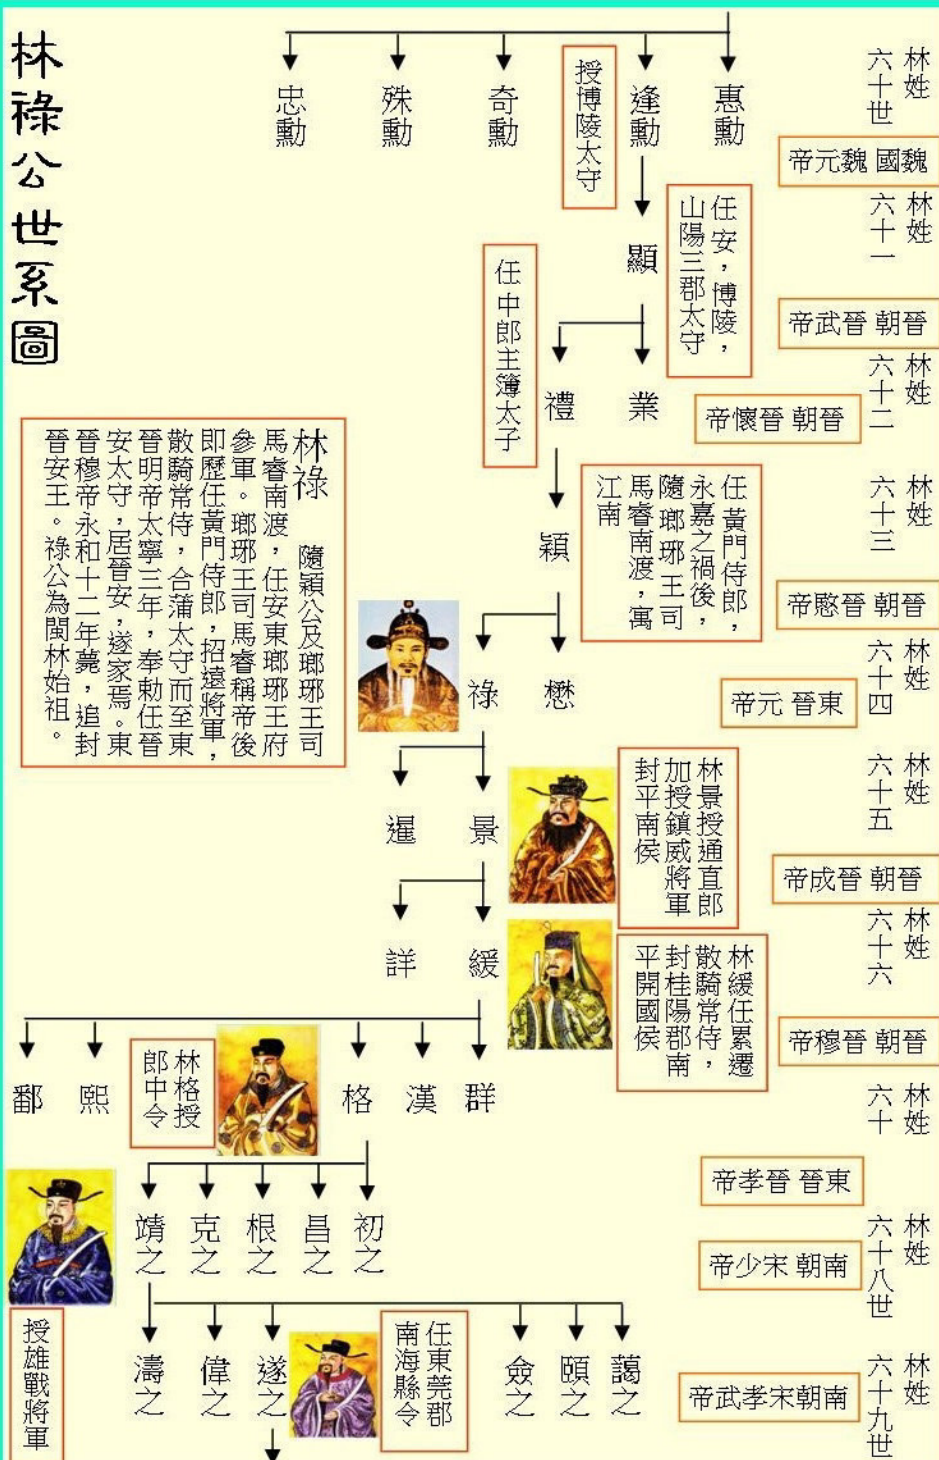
林祿公世系圖

林姓六十世
魏國 魏元帝

惠勳
逢勳
授博陵太守
奇勳
殊勳
忠勳

林姓六十一
晉朝 晉武帝

任安，博陵，山陽三郡太守
顯

林姓六十二
晉朝 晉懷帝

業
禮
任中郎主簿太子

林姓六十三
晉朝 晉愍帝

任黃門侍郎，永嘉之禍後，隨瑯琊王司馬睿南渡，寓江南
穎

林祿 隨穎公及瑯琊王司馬睿南渡，任安東瑯琊王府參軍。瑯琊王司馬睿稱帝後即歷任黃門侍郎，招遠將軍，散騎常侍，合蒲太守而至東晉明帝太寧三年，奉勅任晉安太守，居晉安，遂家焉。晉穆帝永和十二年薨，追封晉安王。祿公為閩林始祖。

林姓六十四
東晉 元帝

懋
祿

林姓六十五
晉朝 成帝

林景授通直郎加授鎮威將軍封平南侯
景
暹

林姓六十六
晉朝 穆帝

林綏任累遷散騎常侍，封桂陽郡南平開國侯
綏
詳

林姓六十
東晉 孝晉帝

群
漢
格
林格授中郎令
熙
鄱

初之
昌之
根之
克之
靖之

林姓六十八世
南朝 宋少帝

林姓六十九世
南朝宋孝武帝

藹之
頤之
僉之
任東莞郡南海縣令
遂之
偉之
濤之
授雄戰將軍